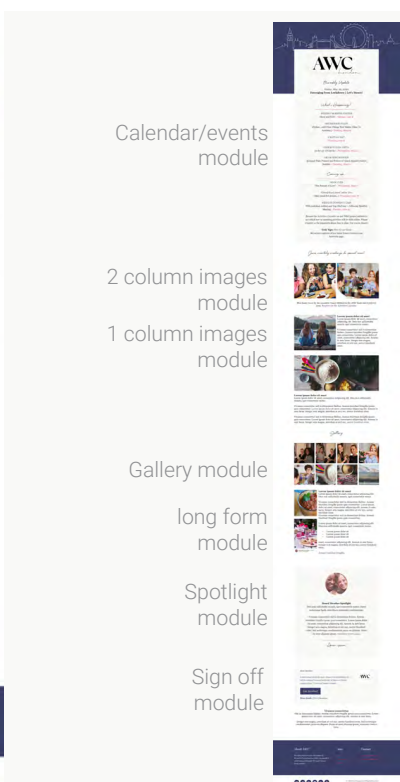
Calendar/events module

2 column images module

1 column images module

Gallery module

long form module

Spotlight module

Sign off module

AWC

Weekly Update

What's Happening?

Coming up

Gallery

Spotlight